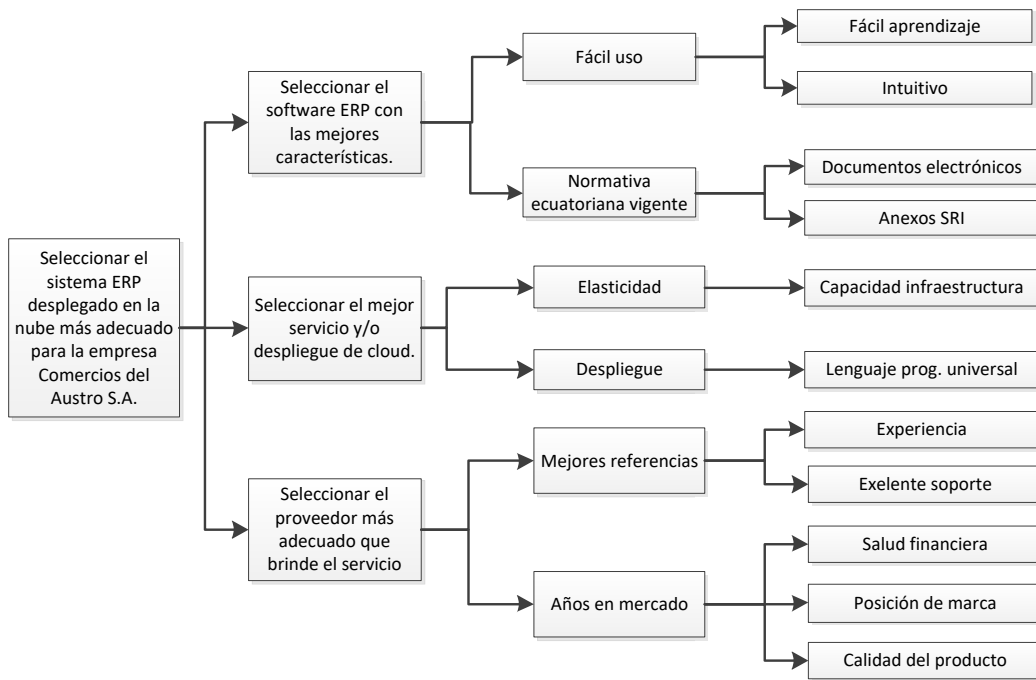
Seleccionar el sistema ERP desplegado en la nube más adecuado para la empresa Comercios del Austro S.A.

Seleccionar el software ERP con las mejores características.

Fácil uso

Fácil aprendizaje

Intuitivo

Normativa ecuatoriana vigente

Documentos electrónicos

Anexos SRI

Seleccionar el mejor servicio y/o despliegue de cloud.

Elasticidad

Capacidad infraestructura

Despliegue

Lenguaje prog. universal

Seleccionar el proveedor más adecuado que brinde el servicio

Mejores referencias

Experiencia

Exelente soporte

Años en mercado

Salud financiera

Posición de marca

Calidad del producto